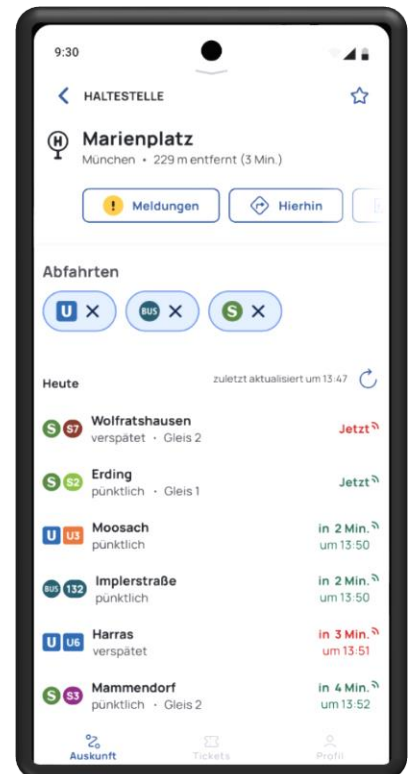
9:30

HALTESTELLE

H Marienplatz
München • 229 m entfernt (3 Min.)

Meldungen
Hierhin

Abfahrten

U ×
BUS ×
S ×

Heute
zuletzt aktualisiert um 13:47

S S7 Wolfratshausen
verspätet • Gleis 2
Jetzt

S S2 Erding
pünktlich • Gleis 1
Jetzt

U U3 Moosach
pünktlich
in 2 Min.
um 13:50

BUS 132 Implerstraße
pünktlich
in 2 Min.
um 13:50

U U6 Harras
verspätet
in 3 Min.
um 13:51

S S3 Mammendorf
pünktlich • Gleis 2
in 4 Min.
um 13:52

Auskunft
Tickets
Profil